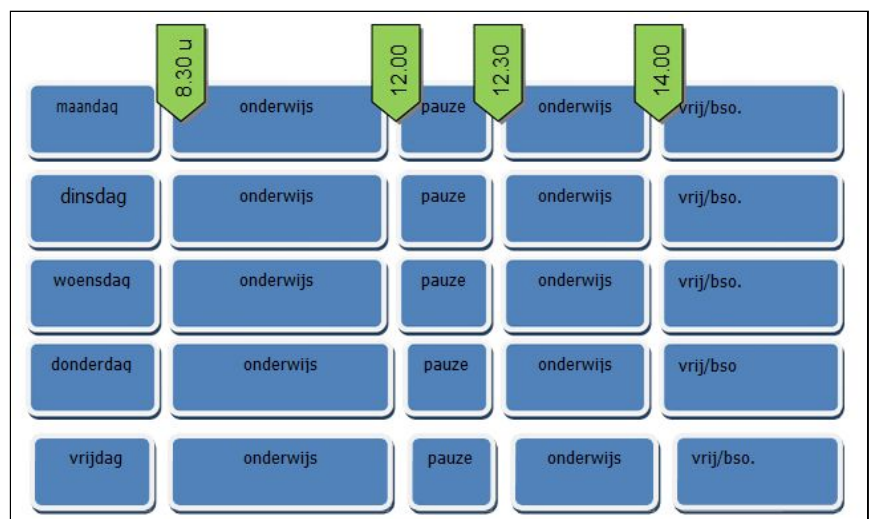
8.30 u | 12.00 | 12.30 | 14.00

| | | | | |
|---|---|---|---|---|
| maandag | onderwijs | pauze | onderwijs | vrij/bso. |
| dinsdag | onderwijs | pauze | onderwijs | vrij/bso. |
| woensdag | onderwijs | pauze | onderwijs | vrij/bso. |
| donderdag | onderwijs | pauze | onderwijs | vrij/bso |
| vrijdag | onderwijs | pauze | onderwijs | vrij/bso. |